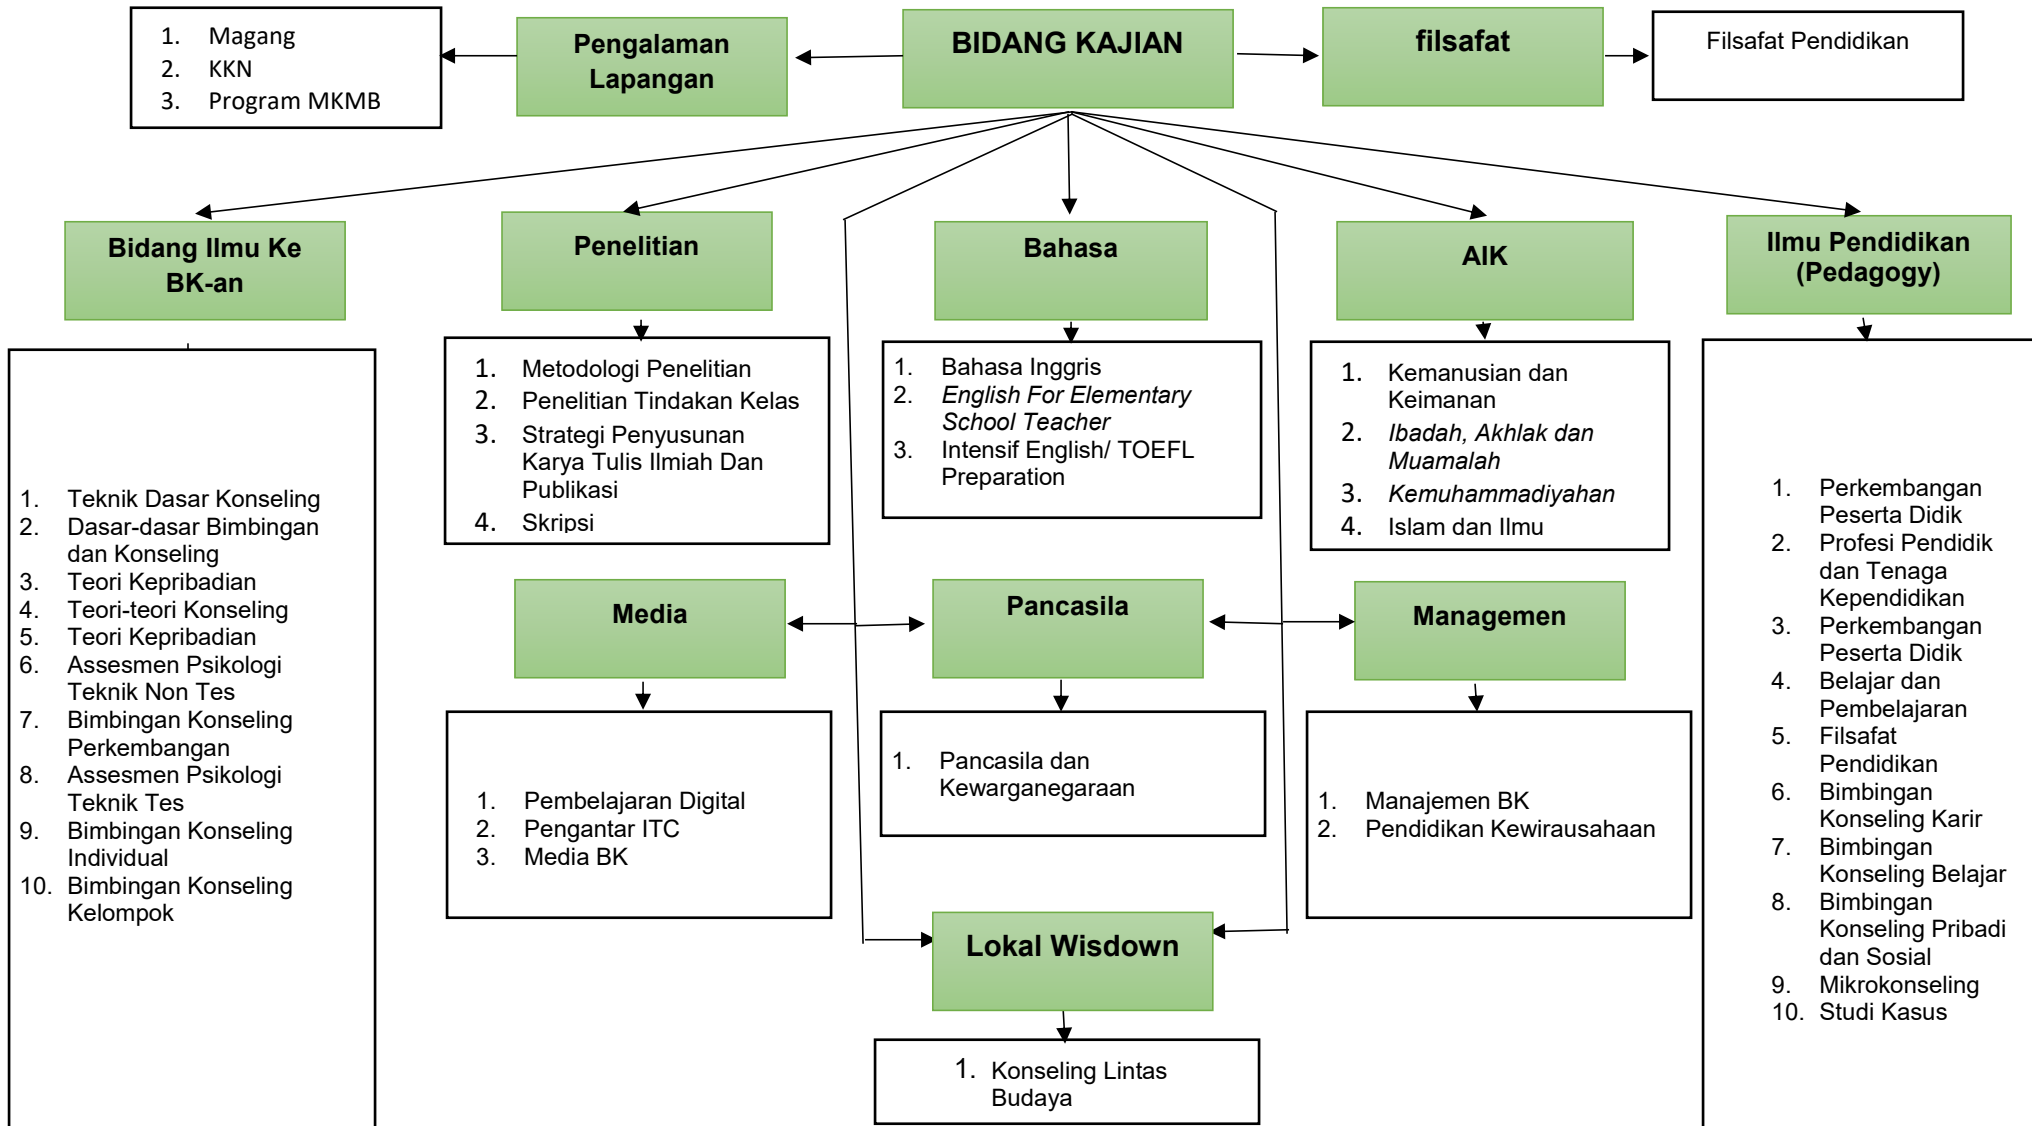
1. Magang
2. KKN
3. Program MKMB

Pengalaman Lapangan

BIDANG KAJIAN

filsafat

Filsafat Pendidikan

Bidang Ilmu Ke BK-an

1. Teknik Dasar Konseling
2. Dasar-dasar Bimbingan dan Konseling
3. Teori Kepribadian
4. Teori-teori Konseling
5. Teori Kepribadian
6. Assesmen Psikologi Teknik Non Tes
7. Bimbingan Konseling Perkembangan
8. Assesmen Psikologi Teknik Tes
9. Bimbingan Konseling Individual
10. Bimbingan Konseling Kelompok

Penelitian

1. Metodologi Penelitian
2. Penelitian Tindakan Kelas
3. Strategi Penyusunan Karya Tulis Ilmiah Dan Publikasi
4. Skripsi

Bahasa

1. Bahasa Inggris
2. *English For Elementary School Teacher*
3. Intensif English/ TOEFL Preparation

AIK

1. Kemanusian dan Keimanan
2. *Ibadah, Akhlak dan Muamalah*
3. *Kemuhammadiyahan*
4. Islam dan Ilmu

Ilmu Pendidikan (Pedagogy)

1. Perkembangan Peserta Didik
2. Profesi Pendidik dan Tenaga Kependidikan
3. Perkembangan Peserta Didik
4. Belajar dan Pembelajaran
5. Filsafat Pendidikan
6. Bimbingan Konseling Karir
7. Bimbingan Konseling Belajar
8. Bimbingan Konseling Pribadi dan Sosial
9. Mikrokonseling
10. Studi Kasus

Media

1. Pembelajaran Digital
2. Pengantar ITC
3. Media BK

Pancasila

1. Pancasila dan Kewarganegaraan

Managemen

1. Manajemen BK
2. Pendidikan Kewirausahaan

Lokal Wisdown

1. Konseling Lintas Budaya